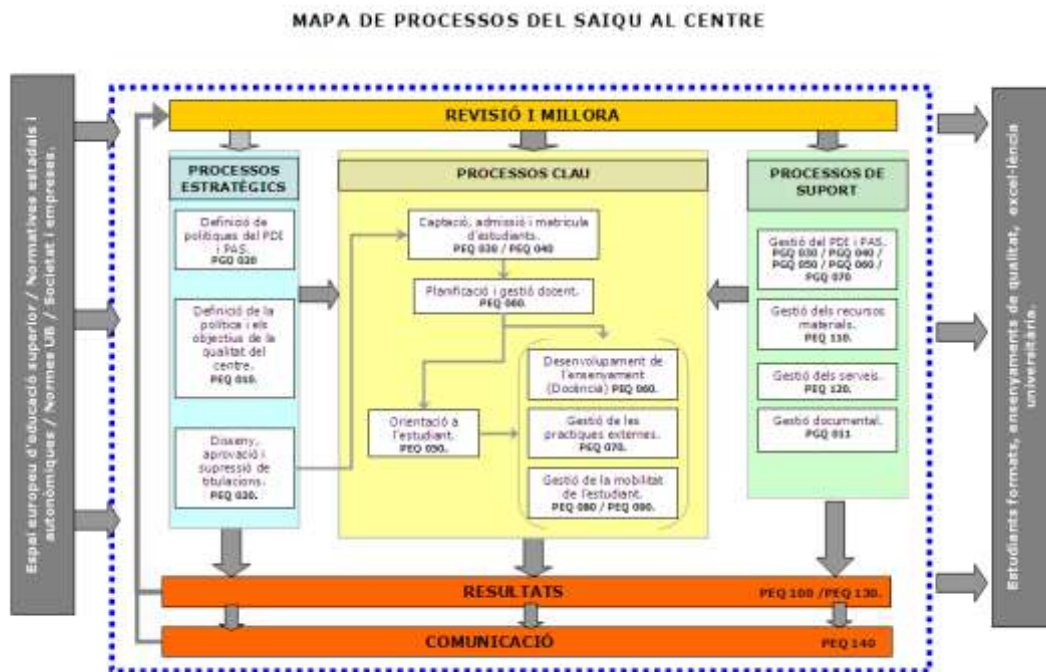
MAPA DE PROCESSOS DEL SAIQU AL CENTRE

Espai europeu d'educació superior / Normatives estatals i autonòmiques / Normes UB / Societat i empreses.

REVISIÓ I MILLORA

PROCESSOS ESTRATÈGICS

Definició de polítiques del PDI i PAS. PGQ 030

Definició de la política i els objectius de la qualitat del centre. PEQ 010.

Disseny, aprovació i supressió de titulacions. PEQ 020.

PROCESSOS CLAU

Captació, admissió i matrícula d'estudiants. PEQ 030 / PEQ 040

Planificació i gestió docent. PEQ 060.

Desenvolupament de l'ensenyament (Docència) PEQ 060.

Orientació a l'estudiant. PEQ 050.

Gestió de les pràctiques externes. PEQ 070.

Gestió de la mobilitat de l'estudiant. PEQ 080 / PEQ 090.

PROCESSOS DE SUPORT

Gestió del PDI i PAS. PGQ 030 / PGQ 040 / PGQ 050 / PGQ 060 / PGQ 070

Gestió dels recursos materials. PEQ 110.

Gestió dels serveis. PEQ 120.

Gestió documental. PGQ 011

RESULTATS PEQ 100 /PEQ 130.

COMUNICACIÓ PEQ 140

Estudiants formats, ensenyaments de qualitat, excel·lència universitària.